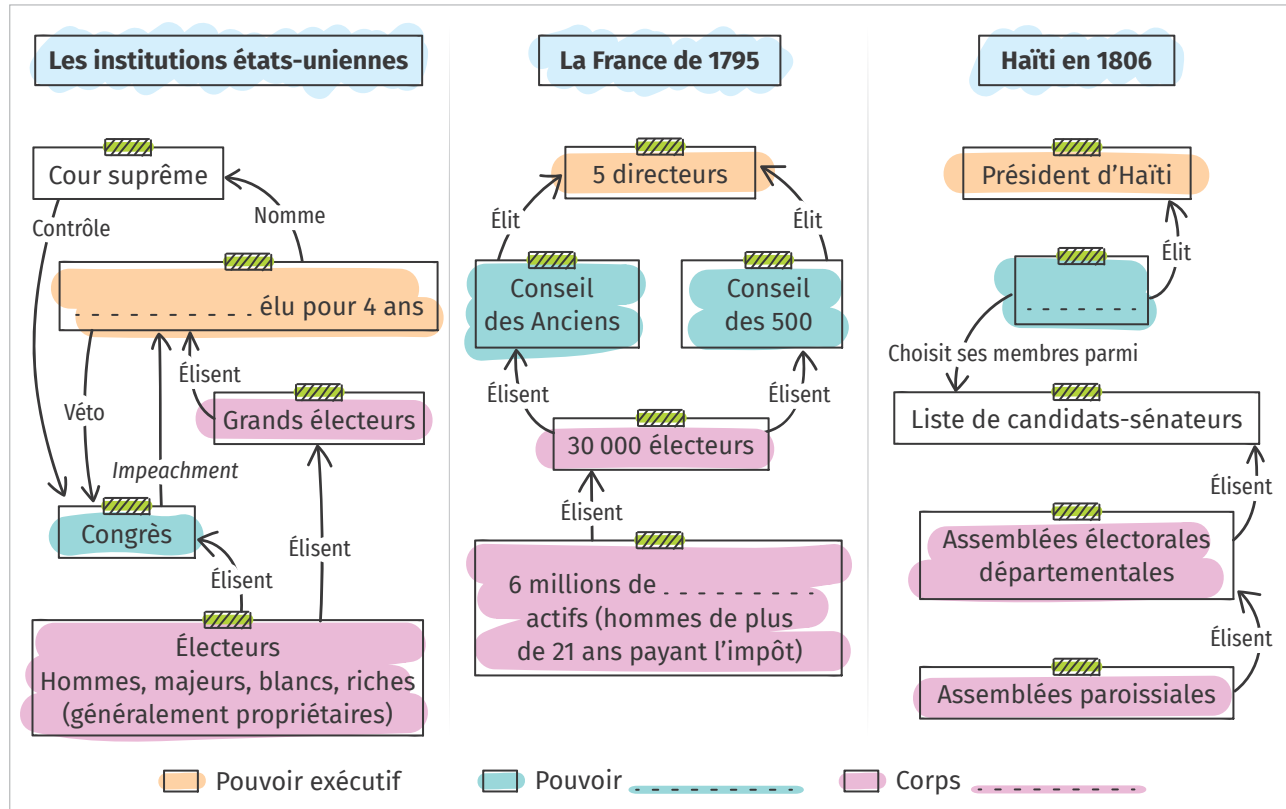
Les institutions états-uniennes

Cour suprême

Nomme

Contrôle

. . . . . . . . . élu pour 4 ans

Véto

Élisent

Grands électeurs

Impeachment

Congrès

Élisent

Élisent

Électeurs
Hommes, majeurs, blancs, riches
(généralement propriétaires)

La France de 1795

5 directeurs

Élit

Élit

Conseil des Anciens

Conseil des 500

Élisent

Élisent

30 000 électeurs

Élisent

6 millions de . . . . . . . . . actifs (hommes de plus de 21 ans payant l'impôt)

Haïti en 1806

Président d'Haïti

Élit

. . . . . . . . .

Choisit ses membres parmi

Liste de candidats-sénateurs

Élisent

Assemblées électorales départementales

Élisent

Assemblées paroissiales

Pouvoir exécutif

Pouvoir . . . . . . . . .

Corps . . . . . . . . .